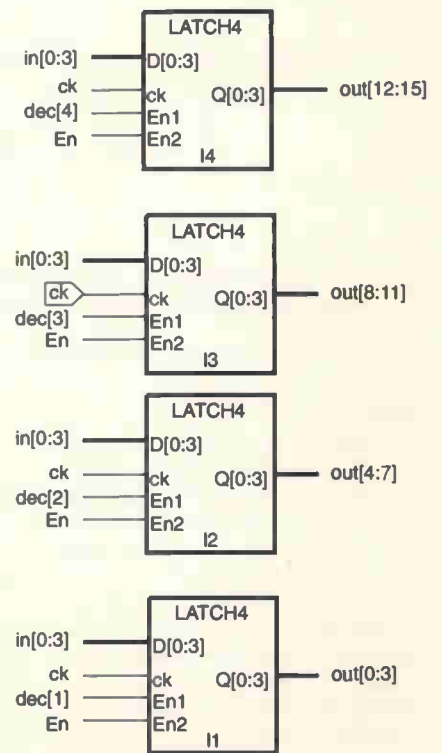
LATCH4
in[0:3]
D[0:3]
ck
ck
Q[0:3]
out[12:15]
dec[4]
En1
En
En2
I4

LATCH4
in[0:3]
D[0:3]
ck
ck
Q[0:3]
out[8:11]
dec[3]
En1
En
En2
I3

LATCH4
in[0:3]
D[0:3]
ck
ck
Q[0:3]
out[4:7]
dec[2]
En1
En
En2
I2

LATCH4
in[0:3]
D[0:3]
ck
ck
Q[0:3]
out[0:3]
dec[1]
En1
En
En2
I1